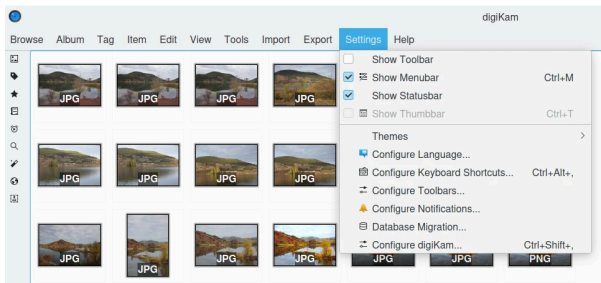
digiKam

Browse Album Tag Item Edit View Tools Import Export Settings Help

Show Toolbar
Show Menubar Ctrl+M
Show Statusbar
Show Thumbbar Ctrl+T
Themes
Configure Language...
Configure Keyboard Shortcuts... Ctrl+Alt+,
Configure Toolbars...
Configure Notifications...
Database Migration...
Configure digiKam... Ctrl+Shift+,

JPG JPG JPG JPG
JPG JPG JPG JPG
JPG JPG JPG JPG JPG JPG PNG